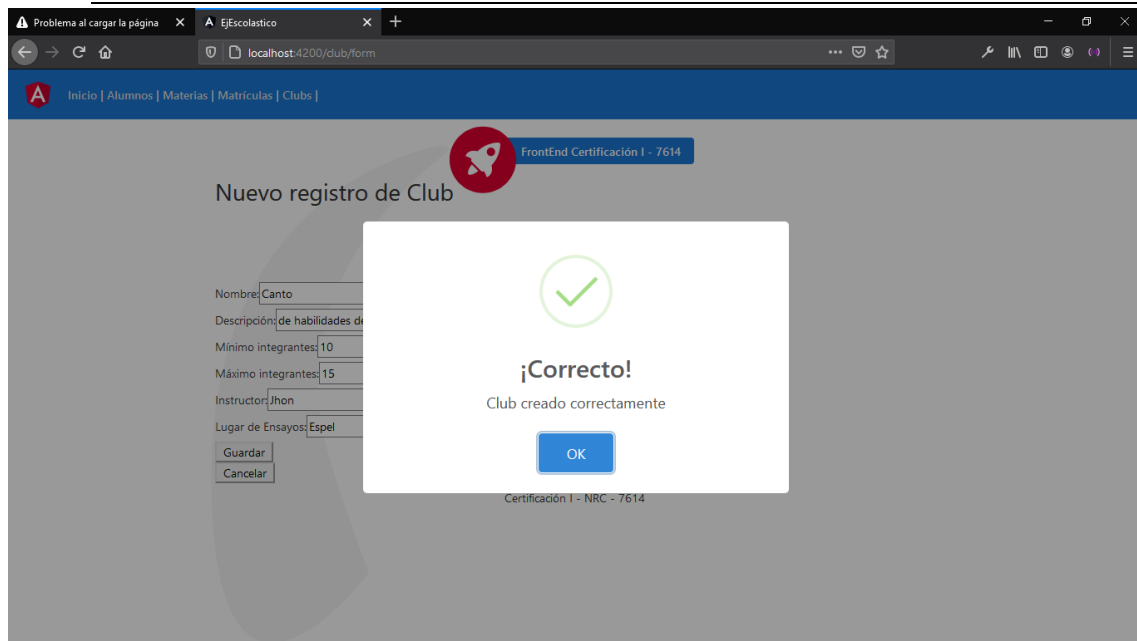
Problema al cargar la página

EjEscolastico

localhost:4200/club/form

Inicio | Alumnos | Materias | Matrículas | Clubs |

FrontEnd Certificación I - 7614

Nuevo registro de Club

Nombre: Canto
Descripción: de habilidades de
Mínimo integrantes: 10
Máximo integrantes: 15
Instructor: Jhon
Lugar de Ensayos: Espel
Guardar
Cancelar

¡Correcto!

Club creado correctamente

OK

Certificación I - NRC - 7614